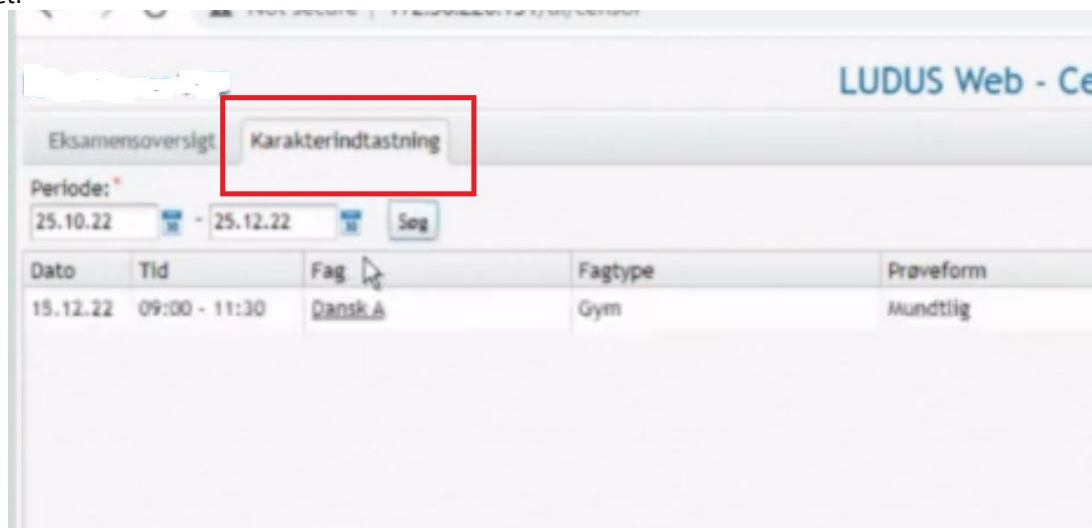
Not secure | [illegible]/censor

LUDUS Web - Ce

Eksamensoversigt Karakterindtastning

Periode:*

25.10.22 - 25.12.22 Søg

| Dato | Tid | Fag | Fagtype | Prøveform |
|---|---|---|---|---|
| 15.12.22 | 09:00 - 11:30 | Dansk A | Gym | Mundtlig |